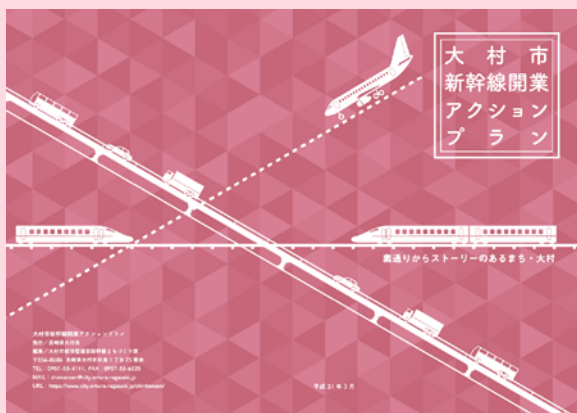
大村市
新幹線開業
アクションプラン

素通りからストーリーのあるまち・大村

大村市新幹線開業アクションプラン
発行／長崎県大村市
編集／大村市新幹線整備課新幹線まちづくり室
〒856-8686 長崎県大村市玖島1丁目25番地
TEL：0957-53-4111 FAX：0957-53-6225
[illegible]
URL：https://www.city.omura.nagasaki.jp/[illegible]

平成31年3月